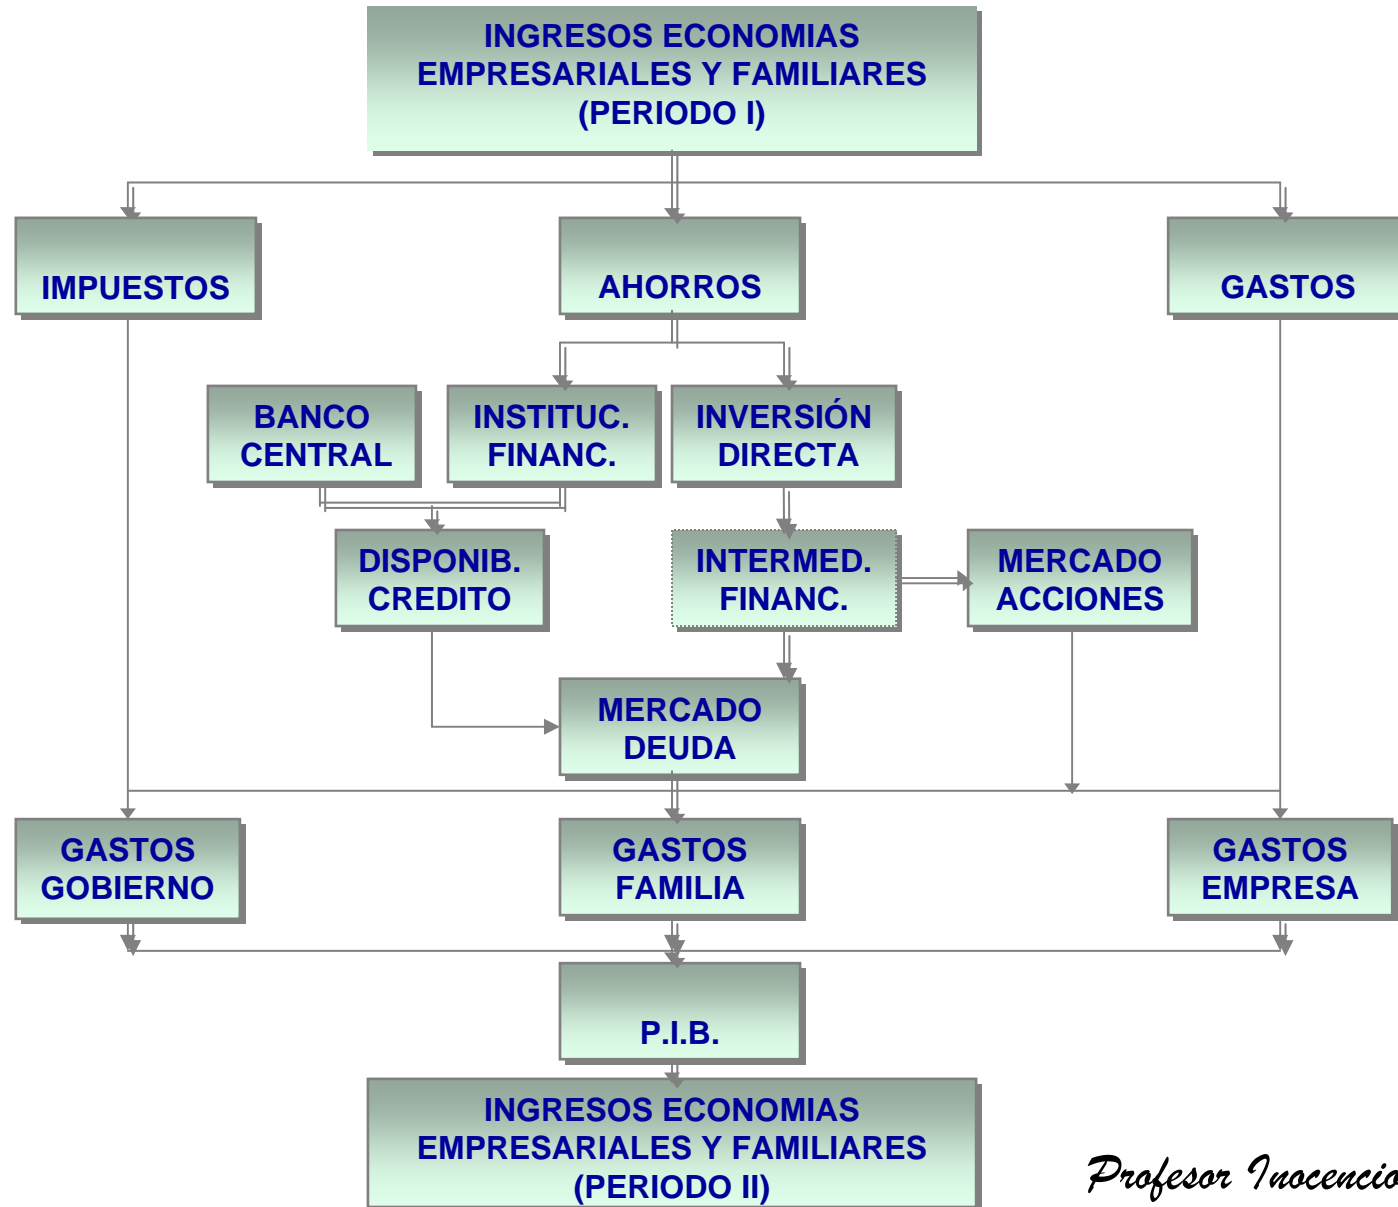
INGRESOS ECONOMIAS EMPRESARIALES Y FAMILIARES (PERIODO I)

IMPUESTOS

AHORROS

GASTOS

BANCO CENTRAL

INSTITUC. FINANC.

INVERSIÓN DIRECTA

DISPONIB. CREDITO

INTERMED. FINANC.

MERCADO ACCIONES

MERCADO DEUDA

GASTOS GOBIERNO

GASTOS FAMILIA

GASTOS EMPRESA

P.I.B.

INGRESOS ECONOMIAS EMPRESARIALES Y FAMILIARES (PERIODO II)

Profesor Inocencio